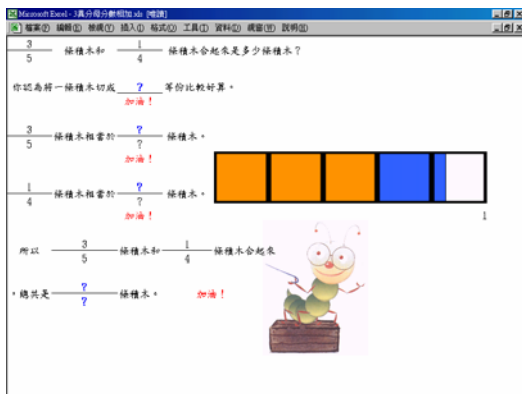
Microsoft Excel - 3異分母分數相加.xls [唯讀]

檔案(F) 編輯(E) 檢視(V) 插入(I) 格式(O) 工具(T) 資料(D) 視窗(W) 說明(H)

$\frac{3}{5}$ 條積木和 $\frac{1}{4}$ 條積木合起來是多少條積木？

你認為將一條積木切成 ? 等份比較好算。
加油！

$\frac{3}{5}$ 條積木相當於 $\frac{?}{?}$ 條積木。
加油！

$\frac{1}{4}$ 條積木相當於 $\frac{?}{?}$ 條積木。
加油！

1

所以 $\frac{3}{5}$ 條積木和 $\frac{1}{4}$ 條積木合起來

，總共是 $\frac{?}{?}$ 條積木。 加油！